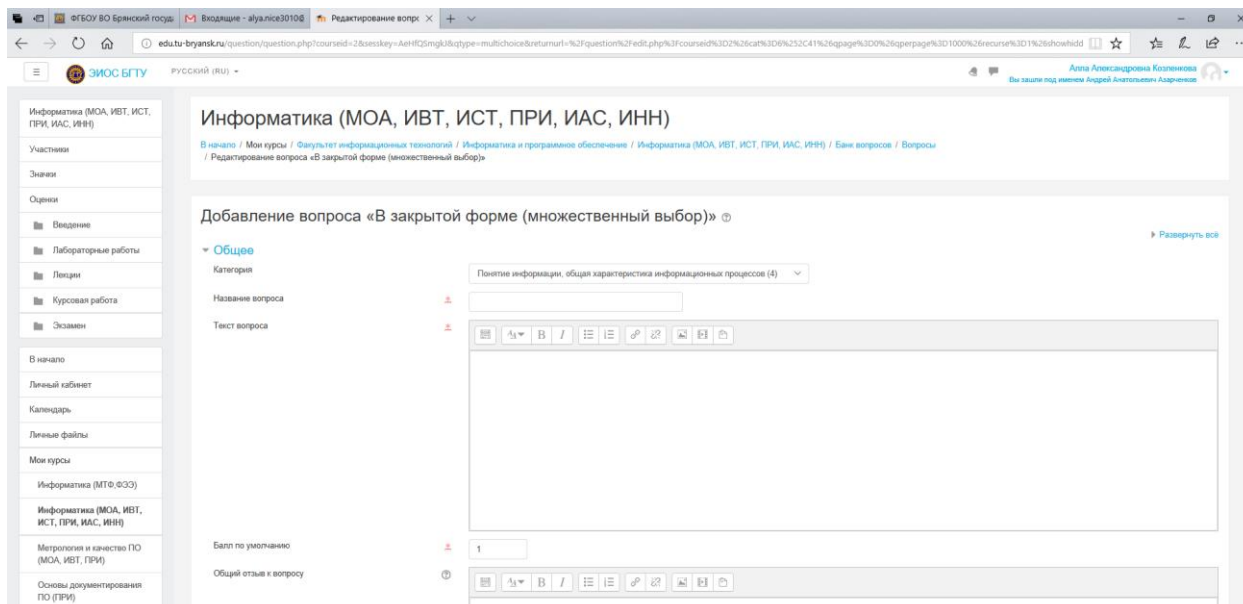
ФГБОУ ВО Брянский госуд | Входящие - alya.nice3010@ | Редактирование вопрс ×

edu.tu-bryansk.ru/question/question.php?courseid=2&sesskey=AeHfQSmgkl&qtype=multichoice&returnurl=%2Fquestion%2Fedit.php%3Fcourseid%3D2%26cat%3D6%252C41%26qpage%3D0%26qperpage%3D1000%26recurse%3D1%26showhidd

ЭИОС БГТУ   РУССКИЙ (RU)

Алла Александровна Козленкова
Вы зашли под именем Андрей Анатольевич Азарченков

Информатика (МОА, ИВТ, ИСТ, ПРИ, ИАС, ИНН)
Участники
Значки
Оценки
Введение
Лабораторные работы
Лекции
Курсовая работа
Экзамен
В начало
Личный кабинет
Календарь
Личные файлы
Мои курсы
Информатика (МТФ,ФЭЭ)
Информатика (МОА, ИВТ, ИСТ, ПРИ, ИАС, ИНН)
Метрология и качество ПО (МОА, ИВТ, ПРИ)
Основы документирования ПО (ПРИ)

Информатика (МОА, ИВТ, ИСТ, ПРИ, ИАС, ИНН)

В начало / Мои курсы / Факультет информационных технологий / Информатика и программное обеспечение / Информатика (МОА, ИВТ, ИСТ, ПРИ, ИАС, ИНН) / Банк вопросов / Вопросы / Редактирование вопроса «В закрытой форме (множественный выбор)»

Добавление вопроса «В закрытой форме (множественный выбор)»

Развернуть всё

Общее

Категория   Понятие информации, общая характеристика информационных процессов (4)

Название вопроса

Текст вопроса

Балл по умолчанию   1

Общий отзыв к вопросу